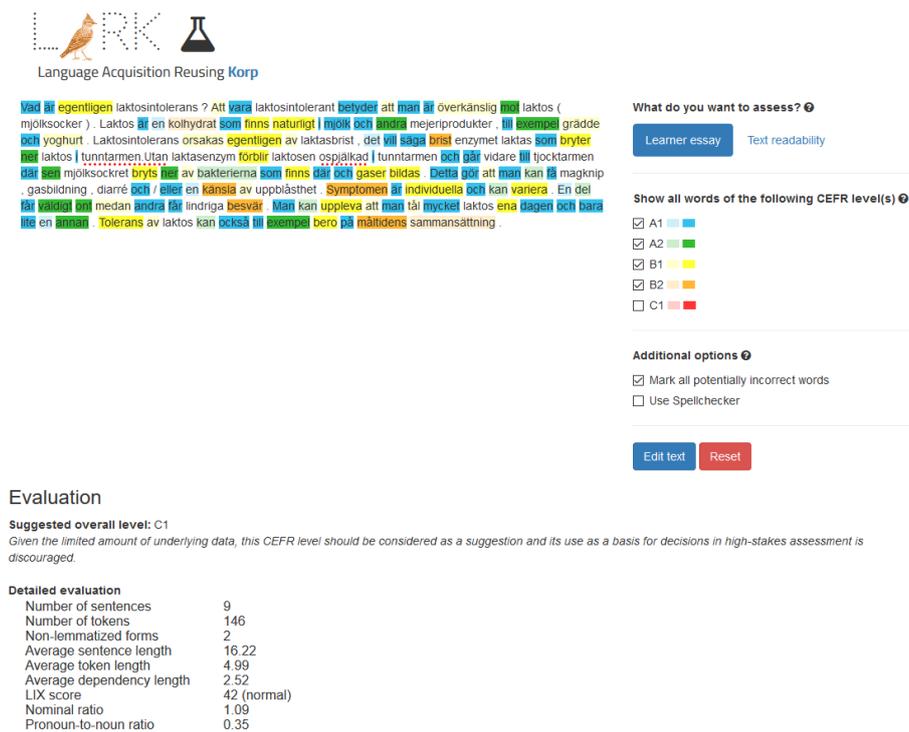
LÄRK

Language Acquisition Reusing Korp

Vad är egentligen laktosintolerans ? Att vara laktosintolerant betyder att man är överkänslig mot laktos ( mjölksocker ) . Laktos är en kolhydrat som finns naturligt | mjölk och andra mejeriprodukter , till exempel grädde och yoghurt . Laktosintolerans orsakas egentligen av laktasbrist , det vill säga brist enzymet laktas som bryter ner laktos | tunntarmen.Utan laktasenzym förblir laktosen ospjälkad | tunntarmen och går vidare fill tjocktarmen där sen mjölksockret bryts ner av bakterierna som finns där och gaser bildas . Detta gör att man kan få magknip , gasbildning , diarré och / eller en känsla av uppblåsthet . Symptomen är individuella och kan variera . En del får väldigt ont medan andra får lindriga besvär . Man kan uppleva att man tål mycket laktos ena dagen och bara lite en annan . Tolerans av laktos kan också till exempel bero på måltidens sammansättning .

What do you want to assess?

Learner essay

Text readability

Show all words of the following CEFR level(s)

☑ A1
☑ A2
☑ B1
☑ B2
☐ C1

Additional options

☑ Mark all potentially incorrect words
☐ Use Spellchecker

Edit text

Reset

Evaluation

Suggested overall level: C1
Given the limited amount of underlying data, this CEFR level should be considered as a suggestion and its use as a basis for decisions in high-stakes assessment is discouraged.

Detailed evaluation

| | |
|---|---|
| Number of sentences | 9 |
| Number of tokens | 146 |
| Non-lemmatized forms | 2 |
| Average sentence length | 16.22 |
| Average token length | 4.99 |
| Average dependency length | 2.52 |
| LIX score | 42 (normal) |
| Nominal ratio | 1.09 |
| Pronoun-to-noun ratio | 0.35 |